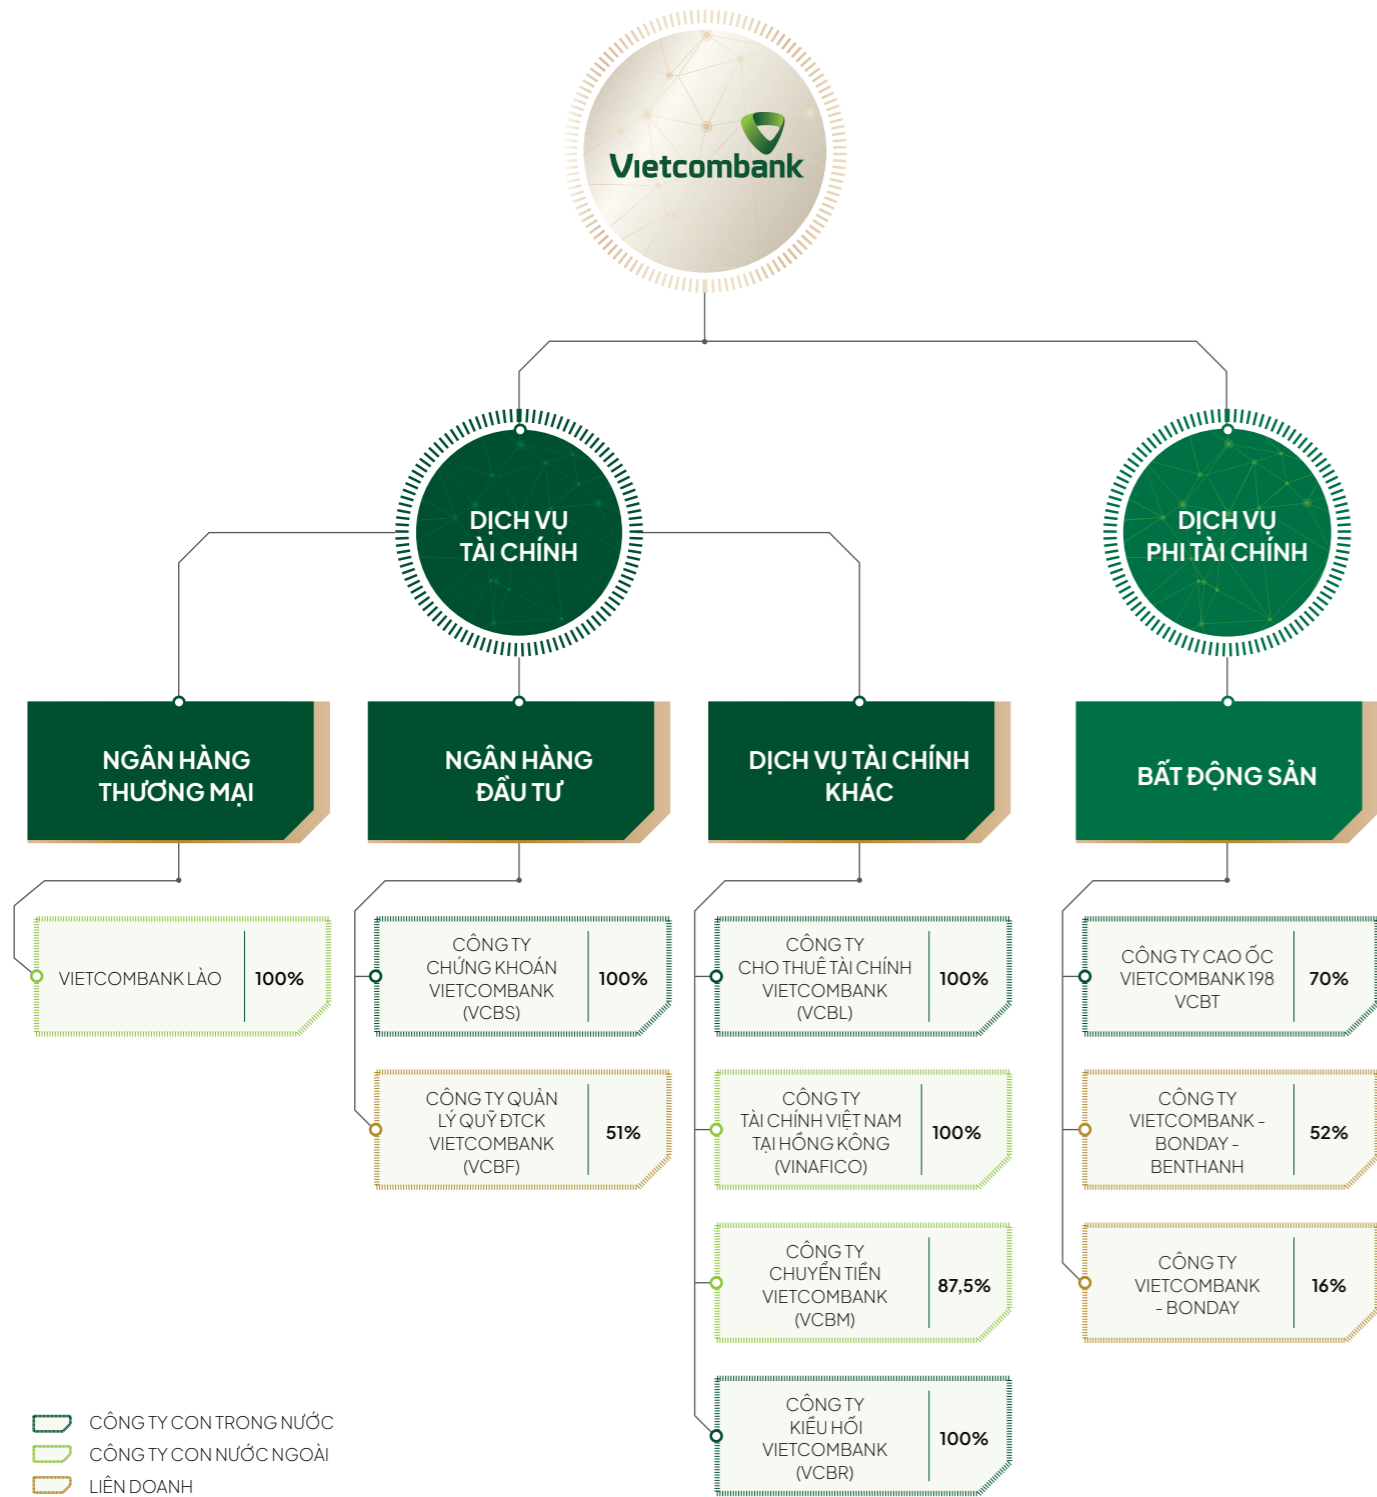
Vietcombank

DỊCH VỤ TÀI CHÍNH

DỊCH VỤ PHI TÀI CHÍNH

NGÂN HÀNG THƯƠNG MẠI

NGÂN HÀNG ĐẦU TƯ

DỊCH VỤ TÀI CHÍNH KHÁC

BẤT ĐỘNG SẢN

VIETCOMBANK LÀO 100%

CÔNG TY CHỨNG KHOÁN VIETCOMBANK (VCBS) 100%

CÔNG TY QUẢN LÝ QUỸ ĐTCK VIETCOMBANK (VCBF) 51%

CÔNG TY CHO THUÊ TÀI CHÍNH VIETCOMBANK (VCBL) 100%

CÔNG TY TÀI CHÍNH VIỆT NAM TẠI HỒNG KÔNG (VINAFICO) 100%

CÔNG TY CHUYỂN TIỀN VIETCOMBANK (VCBM) 87,5%

CÔNG TY KIỀU HỐI VIETCOMBANK (VCBR) 100%

CÔNG TY CAO ỐC VIETCOMBANK 198 VCBT 70%

CÔNG TY VIETCOMBANK - BONDAY - BENTHANH 52%

CÔNG TY VIETCOMBANK - BONDAY 16%

CÔNG TY CON TRONG NƯỚC
CÔNG TY CON NƯỚC NGOÀI
LIÊN DOANH